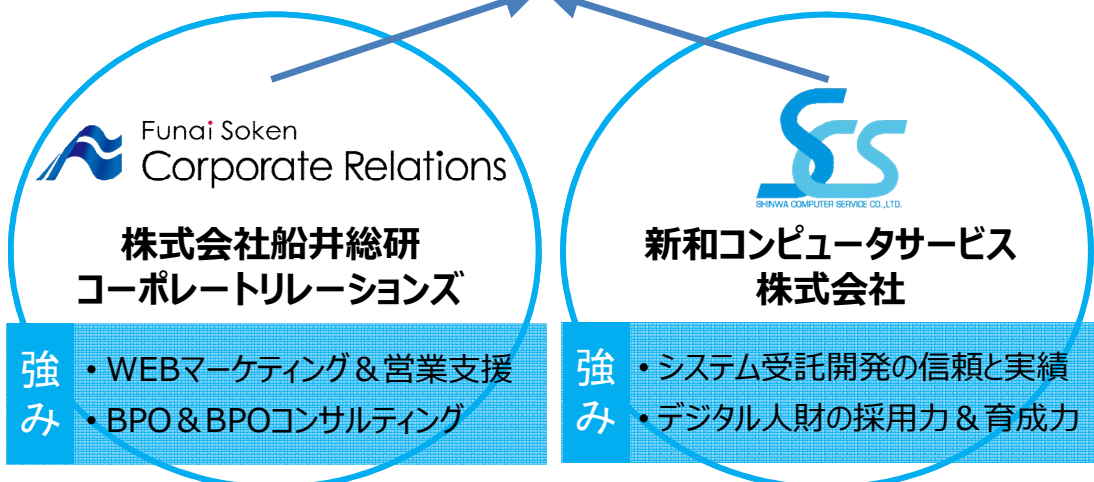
Funai Soken
Corporate Relations

株式会社船井総研
コーポレートリレーションズ

強み
・WEBマーケティング＆営業支援
・BPO＆BPOコンサルティング

SCS
SHINWA COMPUTER SERVICE CO.,LTD.

新和コンピュータサービス
株式会社

強み
・システム受託開発の信頼と実績
・デジタル人財の採用力＆育成力